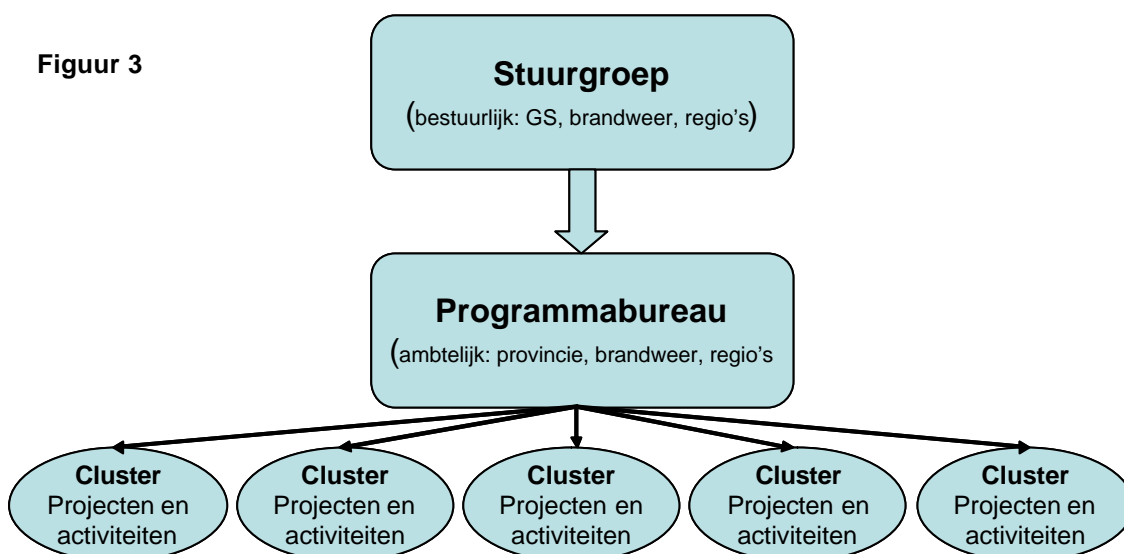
Figuur 3

Stuurgroep
(bestuurlijk: GS, brandweer, regio's)

Programmabureau
(ambtelijk: provincie, brandweer, regio's

Cluster
Projecten en activiteiten

Cluster
Projecten en activiteiten

Cluster
Projecten en activiteiten

Cluster
Projecten en activiteiten

Cluster
Projecten en activiteiten